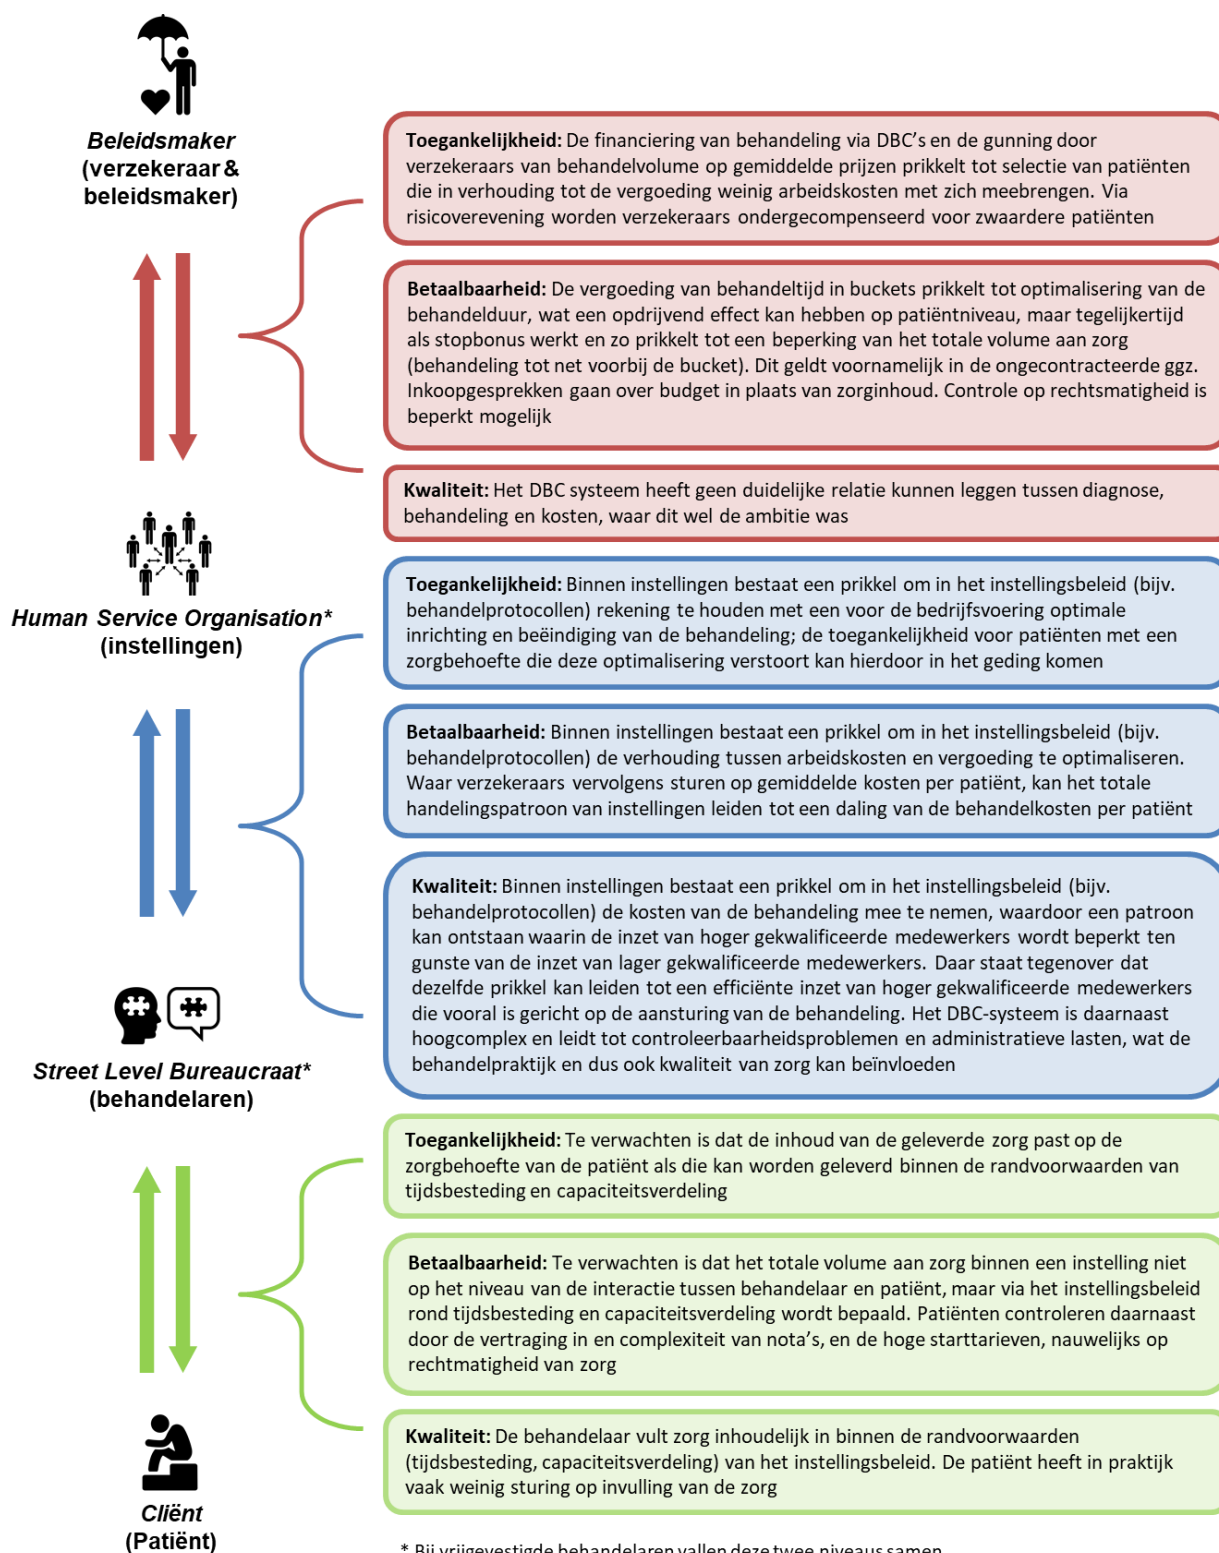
Beleidsmaker (verzekeraar & beleidsmaker)

Toegankelijkheid: De financiering van behandeling via DBC's en de gunning door verzekeraars van behandelvolume op gemiddelde prijzen prikkelt tot selectie van patiënten die in verhouding tot de vergoeding weinig arbeidskosten met zich meebrengen. Via risicoverevening worden verzekeraars ondergecompenseerd voor zwaardere patiënten

Betaalbaarheid: De vergoeding van behandeltijd in buckets prikkelt tot optimalisering van de behandelduur, wat een opdrijvend effect kan hebben op patiëntniveau, maar tegelijkertijd als stopbonus werkt en zo prikkelt tot een beperking van het totale volume aan zorg (behandeling tot net voorbij de bucket). Dit geldt voornamelijk in de ongecontracteerde ggz. Inkoopgesprekken gaan over budget in plaats van zorginhoud. Controle op rechtsmatigheid is beperkt mogelijk

Kwaliteit: Het DBC systeem heeft geen duidelijke relatie kunnen leggen tussen diagnose, behandeling en kosten, waar dit wel de ambitie was

Human Service Organisation* (instellingen)

Toegankelijkheid: Binnen instellingen bestaat een prikkel om in het instellingsbeleid (bijv. behandelprotocollen) rekening te houden met een voor de bedrijfsvoering optimale inrichting en beëindiging van de behandeling; de toegankelijkheid voor patiënten met een zorgbehoefte die deze optimalisering verstoort kan hierdoor in het geding komen

Betaalbaarheid: Binnen instellingen bestaat een prikkel om in het instellingsbeleid (bijv. behandelprotocollen) de verhouding tussen arbeidskosten en vergoeding te optimaliseren. Waar verzekeraars vervolgens sturen op gemiddelde kosten per patiënt, kan het totale handelingspatroon van instellingen leiden tot een daling van de behandelkosten per patiënt

Kwaliteit: Binnen instellingen bestaat een prikkel om in het instellingsbeleid (bijv. behandelprotocollen) de kosten van de behandeling mee te nemen, waardoor een patroon kan ontstaan waarin de inzet van hoger gekwalificeerde medewerkers wordt beperkt ten gunste van de inzet van lager gekwalificeerde medewerkers. Daar staat tegenover dat dezelfde prikkel kan leiden tot een efficiënte inzet van hoger gekwalificeerde medewerkers die vooral is gericht op de aansturing van de behandeling. Het DBC-systeem is daarnaast hoogcomplex en leidt tot controleerbaarheidsproblemen en administratieve lasten, wat de behandelpraktijk en dus ook kwaliteit van zorg kan beïnvloeden

Street Level Bureaucraat* (behandelaren)

Toegankelijkheid: Te verwachten is dat de inhoud van de geleverde zorg past op de zorgbehoefte van de patiënt als die kan worden geleverd binnen de randvoorwaarden van tijdsbesteding en capaciteitsverdeling

Betaalbaarheid: Te verwachten is dat het totale volume aan zorg binnen een instelling niet op het niveau van de interactie tussen behandelaar en patiënt, maar via het instellingsbeleid rond tijdsbesteding en capaciteitsverdeling wordt bepaald. Patiënten controleren daarnaast door de vertraging in en complexiteit van nota's, en de hoge starttarieven, nauwelijks op rechtmatigheid van zorg

Kwaliteit: De behandelaar vult zorg inhoudelijk in binnen de randvoorwaarden (tijdsbesteding, capaciteitsverdeling) van het instellingsbeleid. De patiënt heeft in praktijk vaak weinig sturing op invulling van de zorg

Cliënt (Patiënt)

* Bij vrijgevestigde behandelaren vallen deze twee niveaus samen